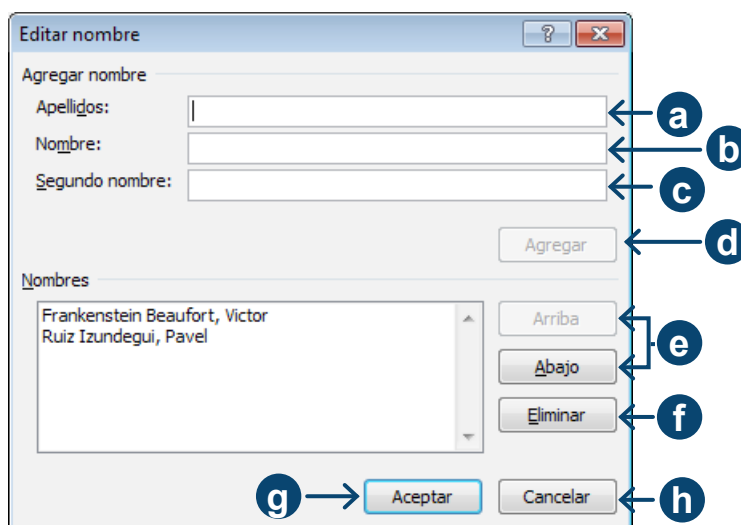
Editar nombre

?

Agregar nombre

Apellidos:

Nombre:

Segundo nombre:

Agregar

Nombres

Frankenstein Beaufort, Victor
Ruiz Izundegui, Pavel

Arriba

Abajo

Eliminar

Aceptar

Cancelar

a

b

c

d

e

f

g

h